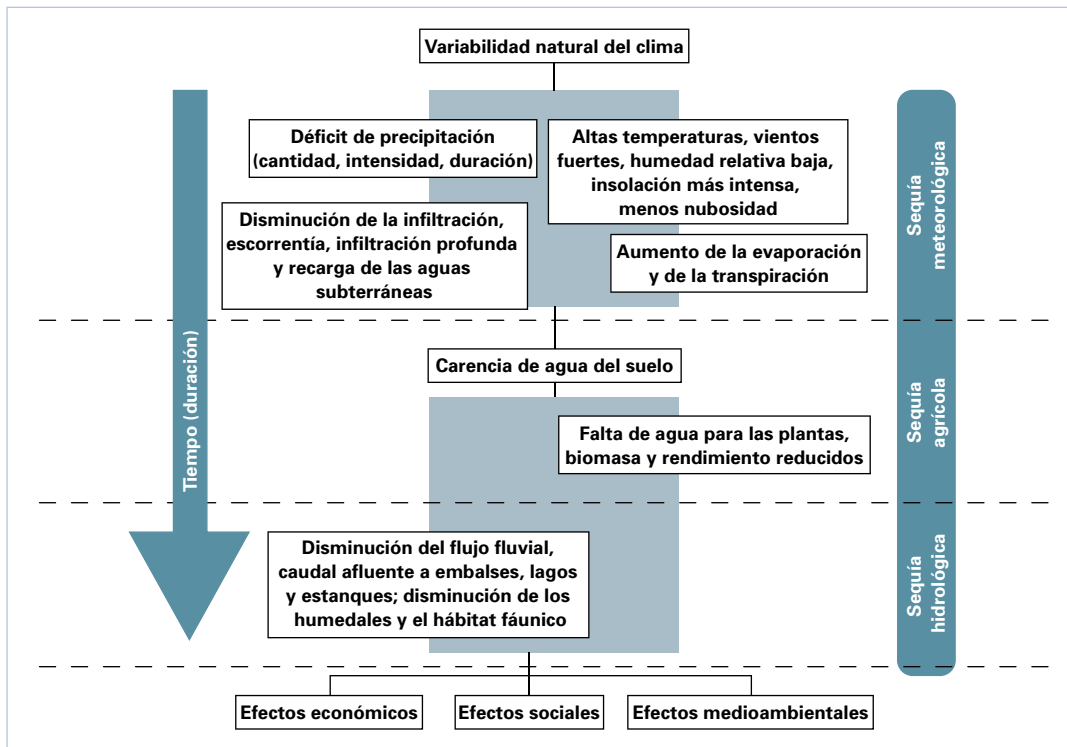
Variabilidad natural del clima

Tiempo (duración)

Déficit de precipitación (cantidad, intensidad, duración)

Altas temperaturas, vientos fuertes, humedad relativa baja, insolación más intensa, menos nubosidad

Disminución de la infiltración, escorrentía, infiltración profunda y recarga de las aguas subterráneas

Aumento de la evaporación y de la transpiración

Sequía meteorológica

Carencia de agua del suelo

Falta de agua para las plantas, biomasa y rendimiento reducidos

Sequía agrícola

Disminución del flujo fluvial, caudal afluente a embalses, lagos y estanques; disminución de los humedales y el hábitat fáunico

Sequía hidrológica

Efectos económicos

Efectos sociales

Efectos medioambientales